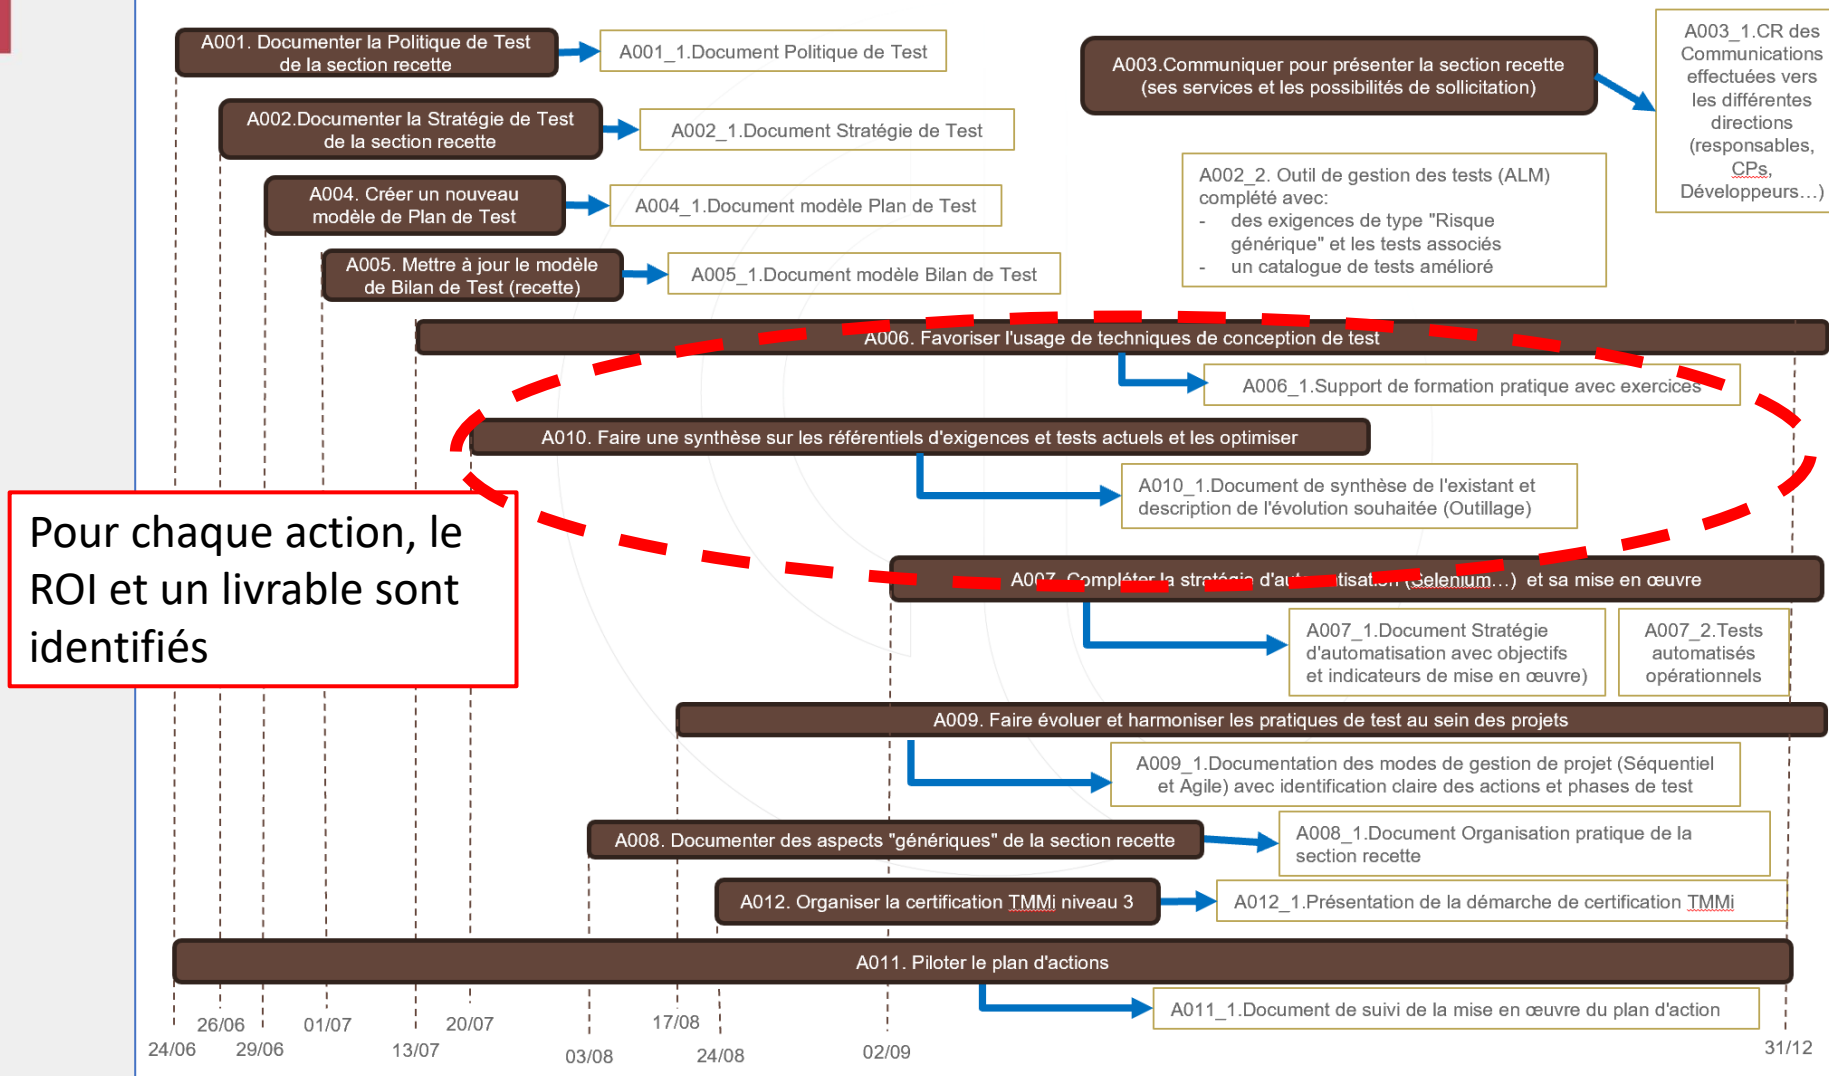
A001. Documenter la Politique de Test de la section recette

A001_1.Document Politique de Test

A003.Communiquer pour présenter la section recette (ses services et les possibilités de sollicitation)

A003_1.CR des Communications effectuées vers les différentes directions (responsables, CPs, Développeurs…)

A002.Documenter la Stratégie de Test de la section recette

A002_1.Document Stratégie de Test

A004. Créer un nouveau modèle de Plan de Test

A004_1.Document modèle Plan de Test

A002_2. Outil de gestion des tests (ALM) complété avec:
- des exigences de type "Risque générique" et les tests associés
- un catalogue de tests amélioré

A005. Mettre à jour le modèle de Bilan de Test (recette)

A005_1.Document modèle Bilan de Test

A006. Favoriser l'usage de techniques de conception de test

A006_1.Support de formation pratique avec exercices

A010. Faire une synthèse sur les référentiels d'exigences et tests actuels et les optimiser

A010_1.Document de synthèse de l'existant et description de l'évolution souhaitée (Outillage)

Pour chaque action, le ROI et un livrable sont identifiés

A007. Compléter la stratégie d'au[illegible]tisat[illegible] (Selenium…) et sa mise en œuvre

A007_1.Document Stratégie d'automatisation avec objectifs et indicateurs de mise en œuvre

A007_2.Tests automatisés opérationnels

A009. Faire évoluer et harmoniser les pratiques de test au sein des projets

A009_1.Documentation des modes de gestion de projet (Séquentiel et Agile) avec identification claire des actions et phases de test

A008. Documenter des aspects "génériques" de la section recette

A008_1.Document Organisation pratique de la section recette

A012. Organiser la certification TMMi niveau 3

A012_1.Présentation de la démarche de certification TMMi

A011. Piloter le plan d'actions

A011_1.Document de suivi de la mise en œuvre du plan d'action

24/06 26/06 29/06 01/07 13/07 20/07 03/08 17/08 24/08 02/09 31/12